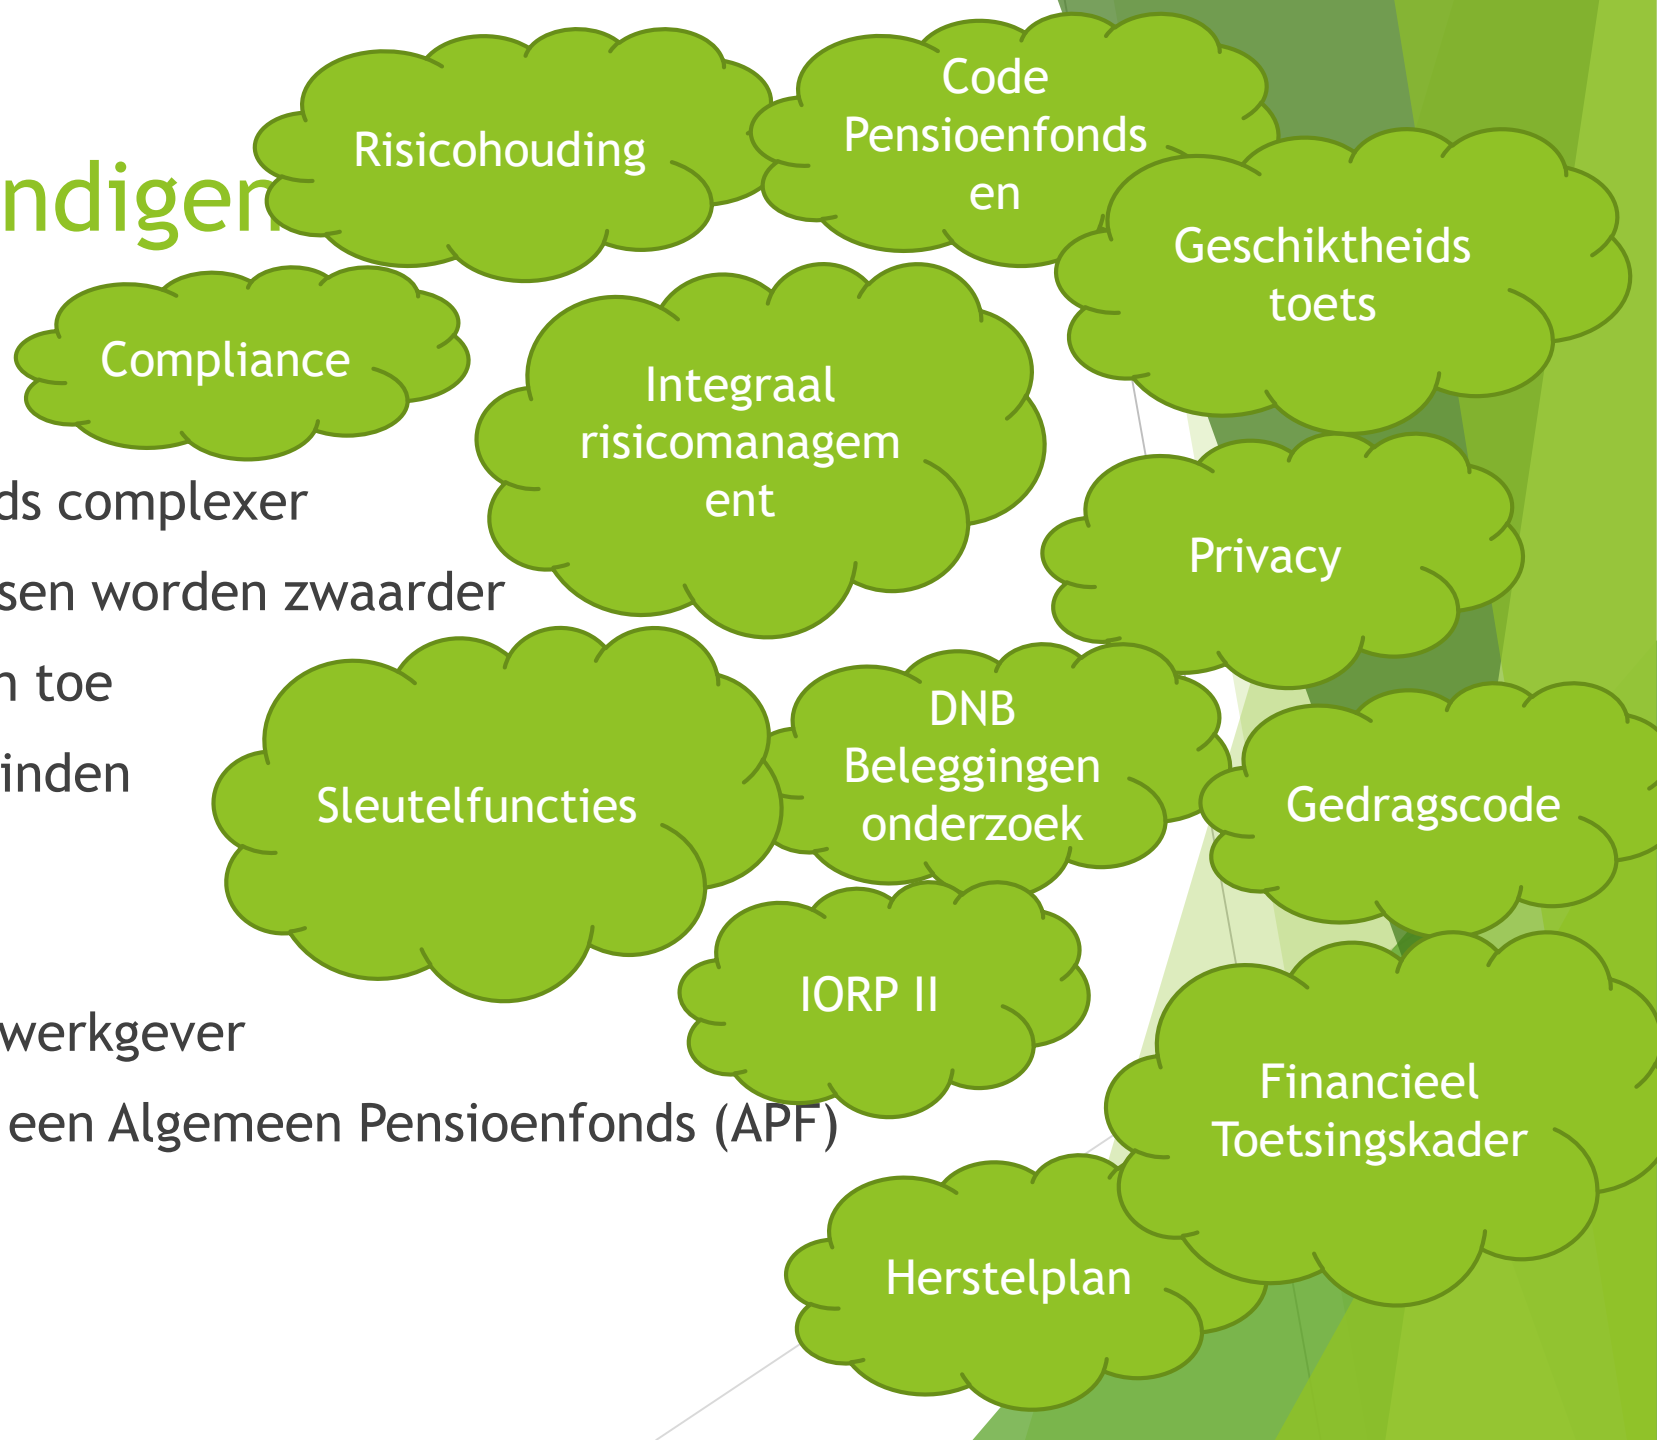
ndigen

Risicohouding

Code Pensioenfonds en

Geschiktheids toets

Compliance

Integraal risicomanagem ent

ds complexer

sen worden zwaarder

n toe

inden

Privacy

Sleutelfuncties

DNB Beleggingen onderzoek

Gedragscode

IORP II

werkgever

een Algemeen Pensioenfonds (APF)

Financieel Toetsingskader

Herstelplan